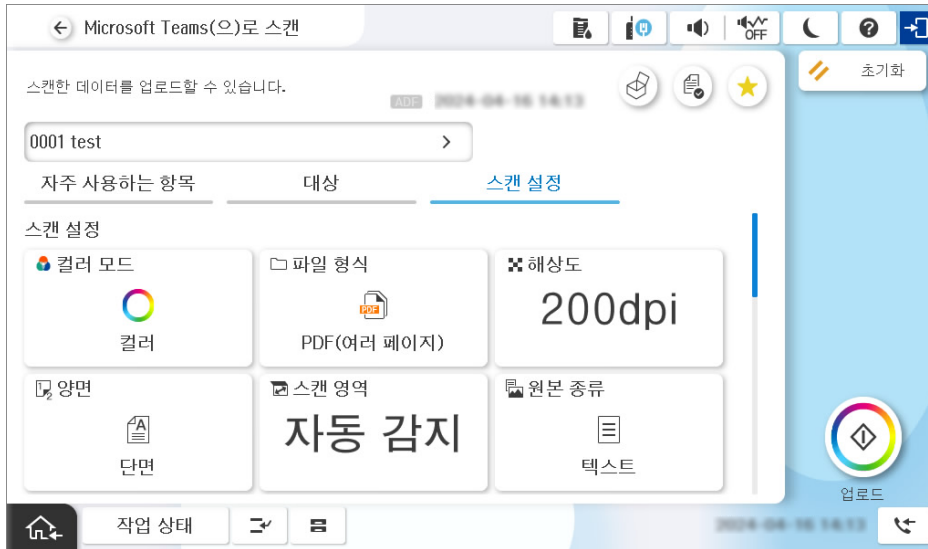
Microsoft Teams(으)로 스캔

OFF

초기화

스캔한 데이터를 업로드할 수 있습니다.

ADF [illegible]

0001 test

자주 사용하는 항목

대상

스캔 설정

스캔 설정

컬러 모드

컬러

파일 형식

PDF

PDF(여러 페이지)

해상도

200dpi

양면

단면

스캔 영역

자동 감지

원본 종류

텍스트

업로드

작업 상태

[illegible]